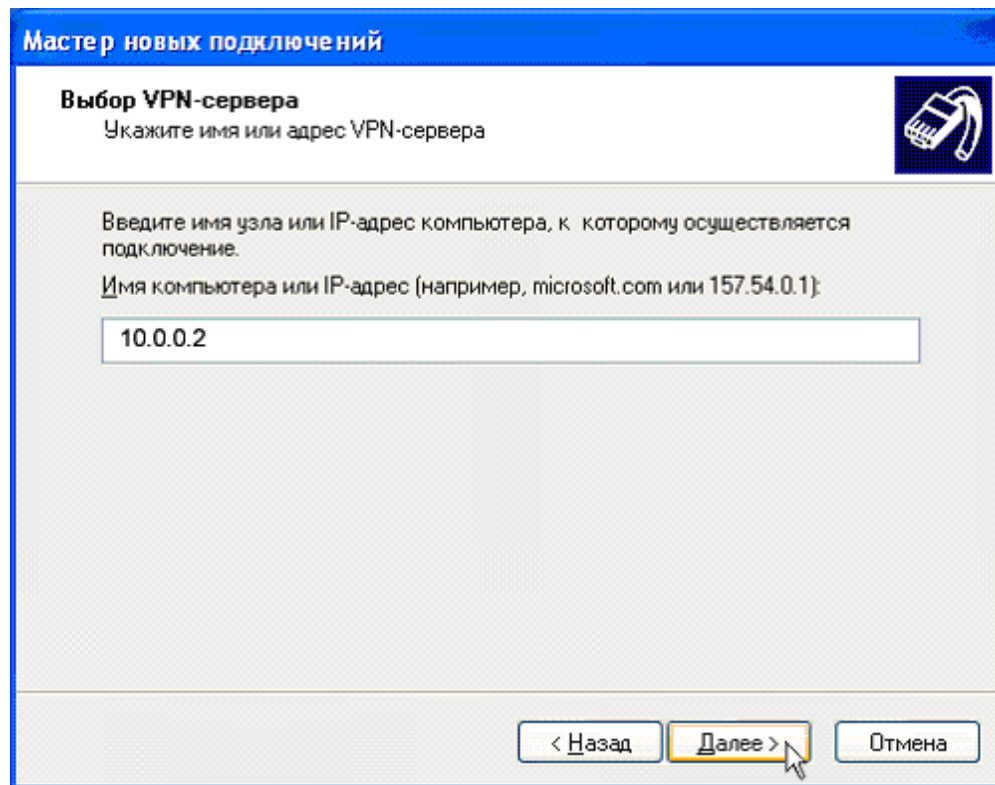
Мастер новых подключений

Выбор VPN-сервера
Укажите имя или адрес VPN-сервера

Введите имя узла или IP-адрес компьютера, к которому осуществляется подключение.

Имя компьютера или IP-адрес (например, microsoft.com или 157.54.0.1):

10.0.0.2

< Назад
Далее >
Отмена